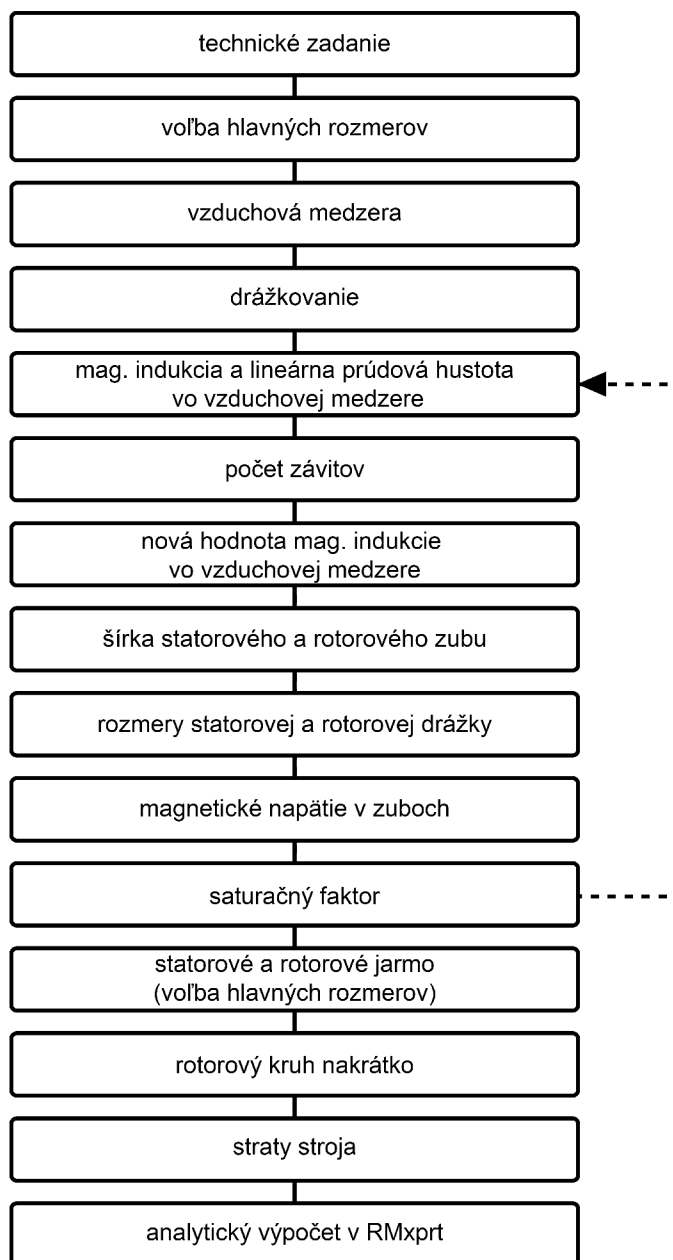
technické zadanie

voľba hlavných rozmerov

vzduchová medzera

drážkovanie

mag. indukcia a lineárna prúdová hustota vo vzduchovej medzere

počet závitov

nová hodnota mag. indukcie vo vzduchovej medzere

šírka statorového a rotorového zubu

rozmery statorovej a rotorovej drážky

magnetické napätie v zuboch

saturačný faktor

statorové a rotorové jarmo (voľba hlavných rozmerov)

rotorový kruh nakrátko

straty stroja

analytický výpočet v RMxprt